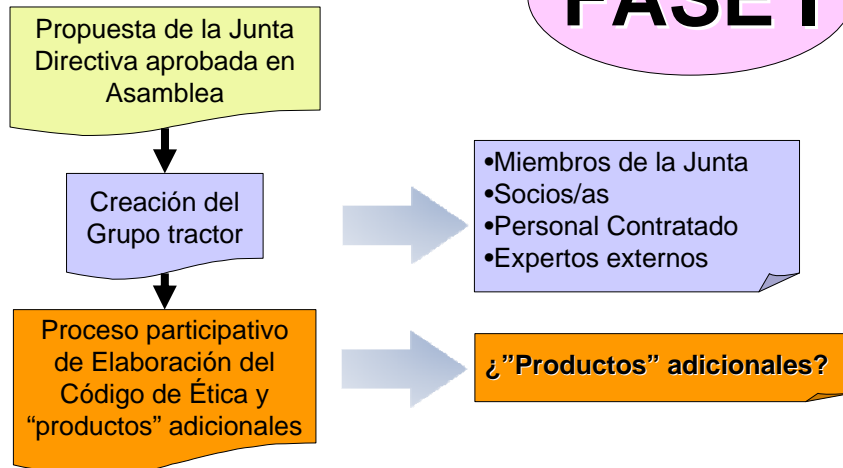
FASE I

Propuesta de la Junta Directiva aprobada en Asamblea

Creación del Grupo tractor

•Miembros de la Junta
•Socios/as
•Personal Contratado
•Expertos externos

Proceso participativo de Elaboración del Código de Ética y “productos” adicionales

¿”Productos” adicionales?